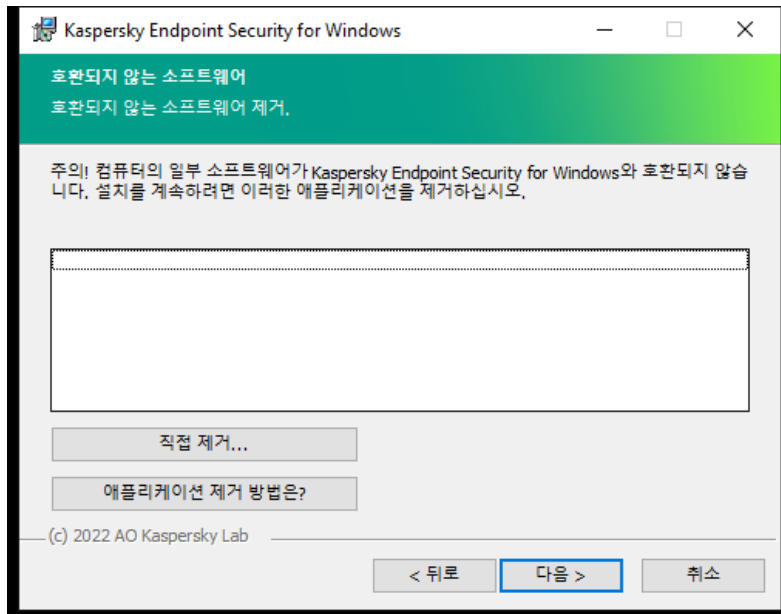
Kaspersky Endpoint Security for Windows

호환되지 않는 소프트웨어
호환되지 않는 소프트웨어 제거.

주의! 컴퓨터의 일부 소프트웨어가 Kaspersky Endpoint Security for Windows와 호환되지 않습니다. 설치를 계속하려면 이러한 애플리케이션을 제거하십시오.

직접 제거...

애플리케이션 제거 방법은?

(c) 2022 AO Kaspersky Lab

< 뒤로 다음 > 취소